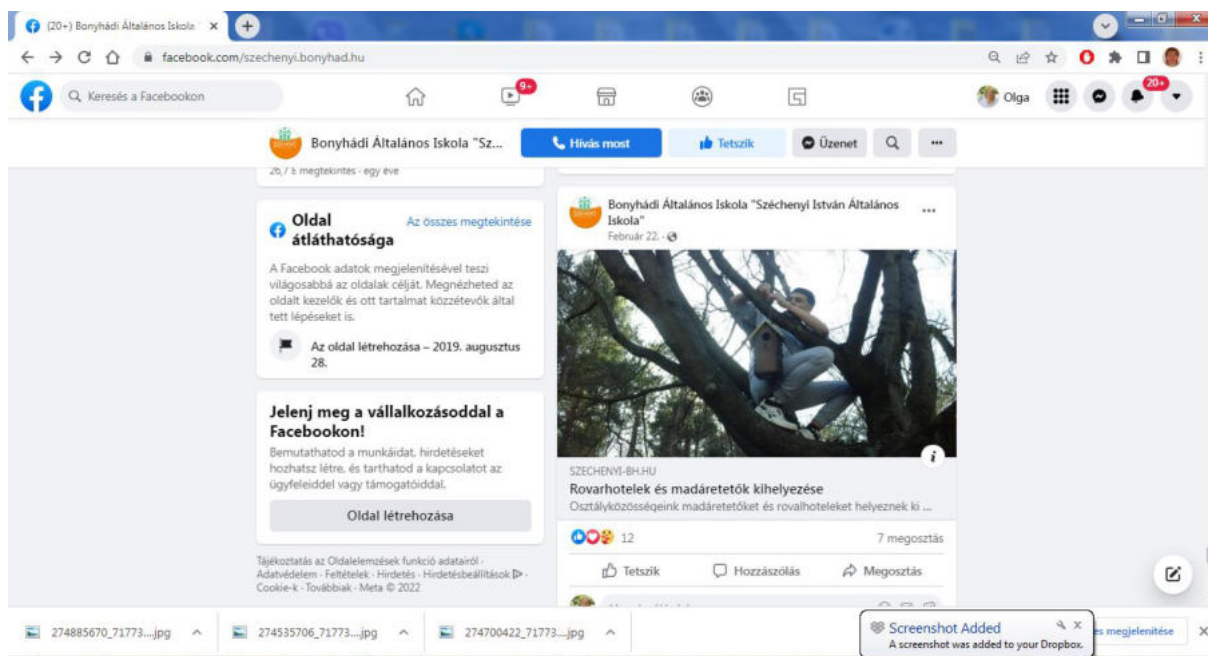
(20+) Bonyhádi Általános Iskola × +

facebook.com/szechenyi.bonyhad.hu

Keresés a Facebookon

9+

Olga 20+

Bonyhádi Általános Iskola "Sz...

Hívás most

Tetszik

Üzenet

•••

26,7 E megtekintés · egy éve

Oldal átláthatósága

Az összes megtekintése

A Facebook adatok megjelenítésével teszi világosabbá az oldalak célját. Megnézheted az oldalt kezelők és ott tartalmat közzétevők által tett lépéseket is.

Az oldal létrehozása – 2019. augusztus 28.

Jelenj meg a vállalkozásoddal a Facebookon!

Bemutathatod a munkáidat, hirdetéseket hozhatsz létre, és tarthatod a kapcsolatot az ügyfeleiddel vagy támogatóiddal.

Oldal létrehozása

Tájékoztatás az Oldalelemzések funkció adatairól · Adatvédelem · Feltételek · Hirdetés · Hirdetésbeállítások · Cookie-k · Továbbiak · Meta © 2022

Bonyhádi Általános Iskola "Széchenyi István Általános Iskola"

Február 22. ·

•••

SZECHENYI-BH.HU

Rovarhotelek és madáretetők kihelyezése

Osztályközösségeink madáretetőket és rovalhoteleket helyeznek ki ...

12

7 megosztás

Tetszik

Hozzászólás

Megosztás

274885670_71773....jpg

274535706_71773....jpg

274700422_71773....jpg

Screenshot Added

A screenshot was added to your Dropbox.

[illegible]s megjelenítése

×